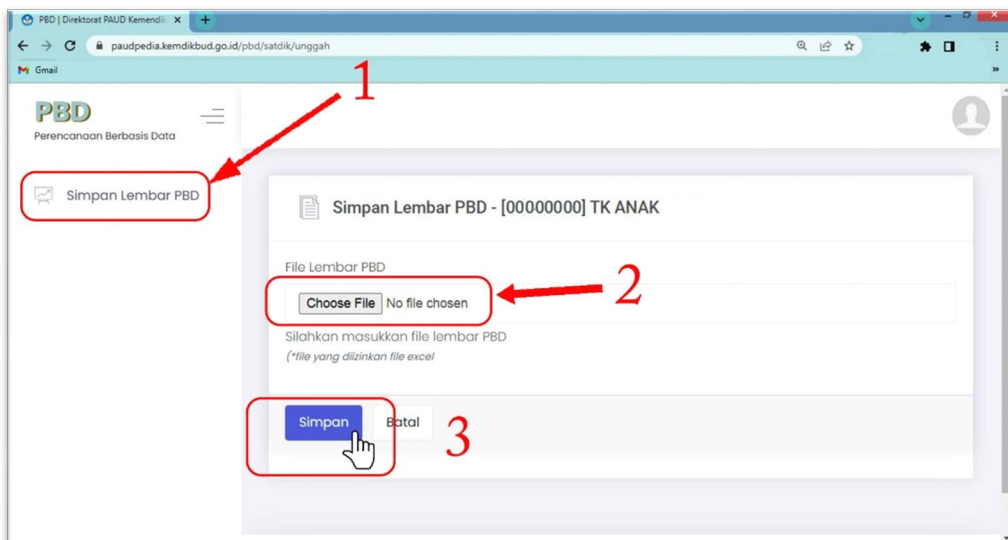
PBD | Direktorat PAUD Kemendik ×

paudpedia.kemdikbud.go.id/pbd/satdik/unggah

Gmail

PBD
Perencanaan Berbasis Data

1

Simpan Lembar PBD

Simpan Lembar PBD - [00000000] TK ANAK

File Lembar PBD

Choose File No file chosen

2

Silahkan masukkan file lembar PBD
(*file yang diizinkan file excel

Simpan Batal

3